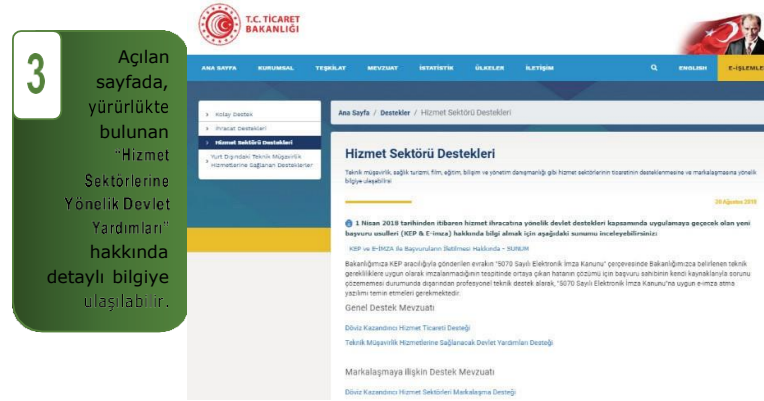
3

Açılan sayfada, yürürlükte bulunan "Hizmet Sektörlerine Yönelik Devlet Yardımları" hakkında detaylı bilgiye ulaşılabilir.

T.C. TİCARET BAKANLIĞI

ANA SAYFA KURUMSAL TEŞKİLAT MEVZUAT İSTATİSTİK ÜLKELER İLETİŞİM ENGLISH E-İŞLEMLER

Kolay Destek
İhracat Destekleri
Hizmet Sektörü Destekleri
Yurt Dışındaki Teknik Müşavirlik Hizmetlerine Sağlanan Destekler

Ana Sayfa / Destekler / Hizmet Sektörü Destekleri

Hizmet Sektörü Destekleri

Teknik müşavirlik, sağlık turizmi, film, bilişim ve yönetim danışmanlığı gibi hizmet sektörlerinin ticaretinin desteklenmesine ve markalaşmasına yönelik bilgiye ulaşabilirsiniz

20 Ağustos 2018

1 Nisan 2018 tarihinden itibaren hizmet ihracatına yönelik devlet destekleri kapsamında uygulamaya geçecek olan yeni başvuru usulleri (KEP & E-imza) hakkında bilgi almak için aşağıdaki sunumu inceleyebilirsiniz:

KEP ve E-İMZA ile Başvuruların İletilmesi Hakkında - SUNUM

Bakanlığımıza KEP aracılığıyla gönderilen evrakın "5070 Sayılı Elektronik İmza Kanunu" çerçevesinde Bakanlığımızca belirlenen teknik gerekliliklere uygun olarak imzalanmadığının tespitinde ortaya çıkan hatanın çözümü için başvuru sahibinin kendi kaynaklarıyla sorunu çözememesi durumunda dışarıdan profesyonel teknik destek alarak, "5070 Sayılı Elektronik İmza Kanunu"na uygun e-imza atma yazılımı temin etmeleri gerekmektedir.

Genel Destek Mevzuatı

Döviz Kazandırıcı Hizmet Ticareti Desteği
Teknik Müşavirlik Hizmetlerine Sağlanacak Devlet Yardımları Desteği

Markalaşmaya İlişkin Destek Mevzuatı

Döviz Kazandırıcı Hizmet Sektörleri Markalaşma Desteği